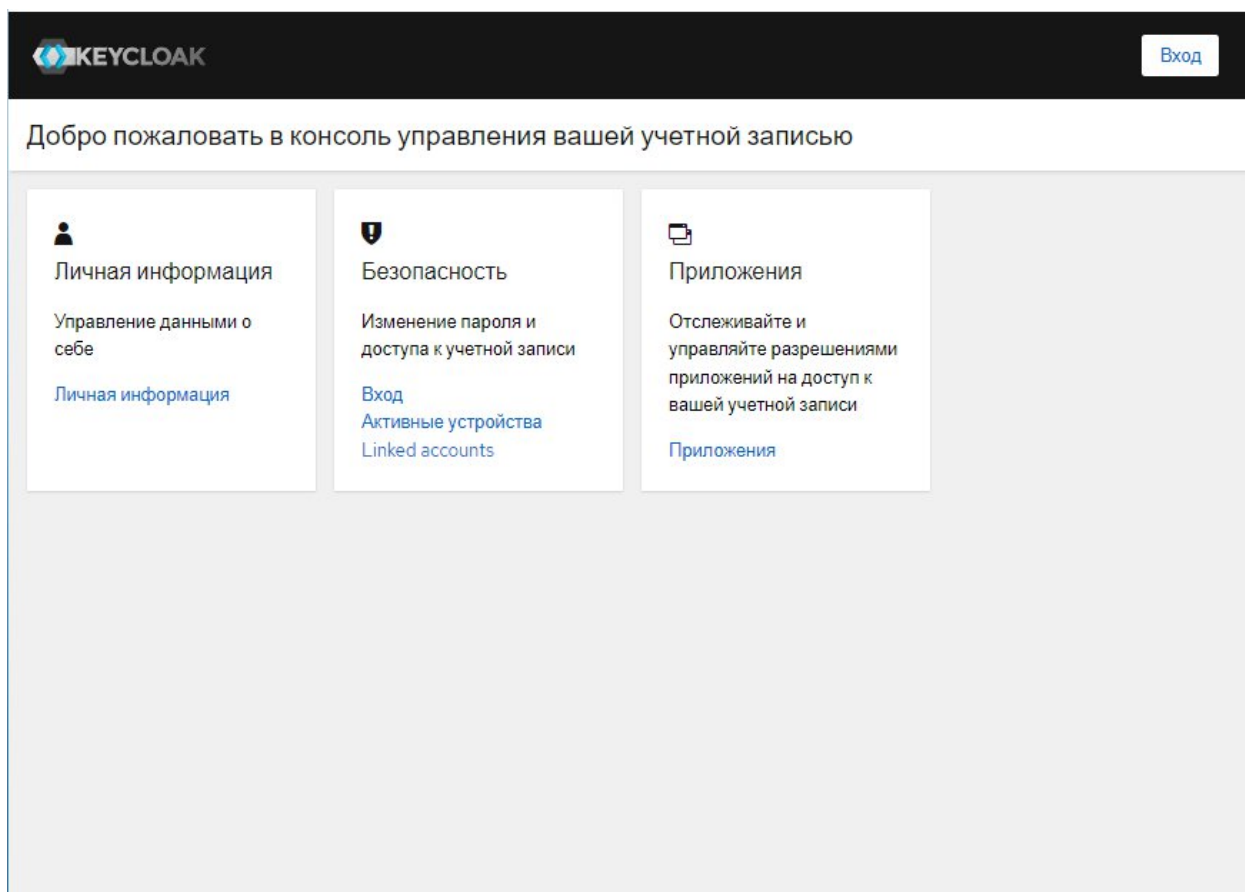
KEYCLOAK

Вход

Добро пожаловать в консоль управления вашей учетной записью

Личная информация

Управление данными о себе

Личная информация

Безопасность

Изменение пароля и доступа к учетной записи

Вход
Активные устройства
Linked accounts

Приложения

Отслеживайте и управляйте разрешениями приложений на доступ к вашей учетной записи

Приложения